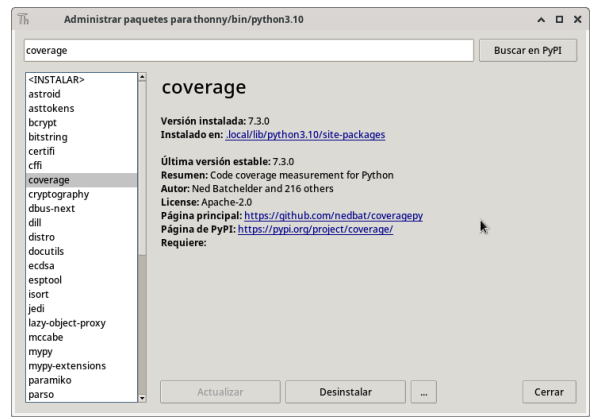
Th Administrar paquetes para thonny/bin/python3.10

coverage

Buscar en PyPI

<INSTALAR>
astroid
asttokens
bcrypt
bitstring
certifi
cffi
coverage
cryptography
dbus-next
dill
distro
docutils
ecdsa
esptool
isort
jedi
lazy-object-proxy
mccabe
mypy
mypy-extensions
paramiko
parso

coverage

**Versión instalada:** 7.3.0
**Instalado en:** .local/lib/python3.10/site-packages

**Última versión estable:** 7.3.0
**Resumen:** Code coverage measurement for Python
**Autor:** Ned Batchelder and 216 others
**License:** Apache-2.0
**Página principal:** https://github.com/nedbat/coveragepy
**Página de PyPI:** https://pypi.org/project/coverage/
**Requiere:**

Actualizar

Desinstalar

...

Cerrar